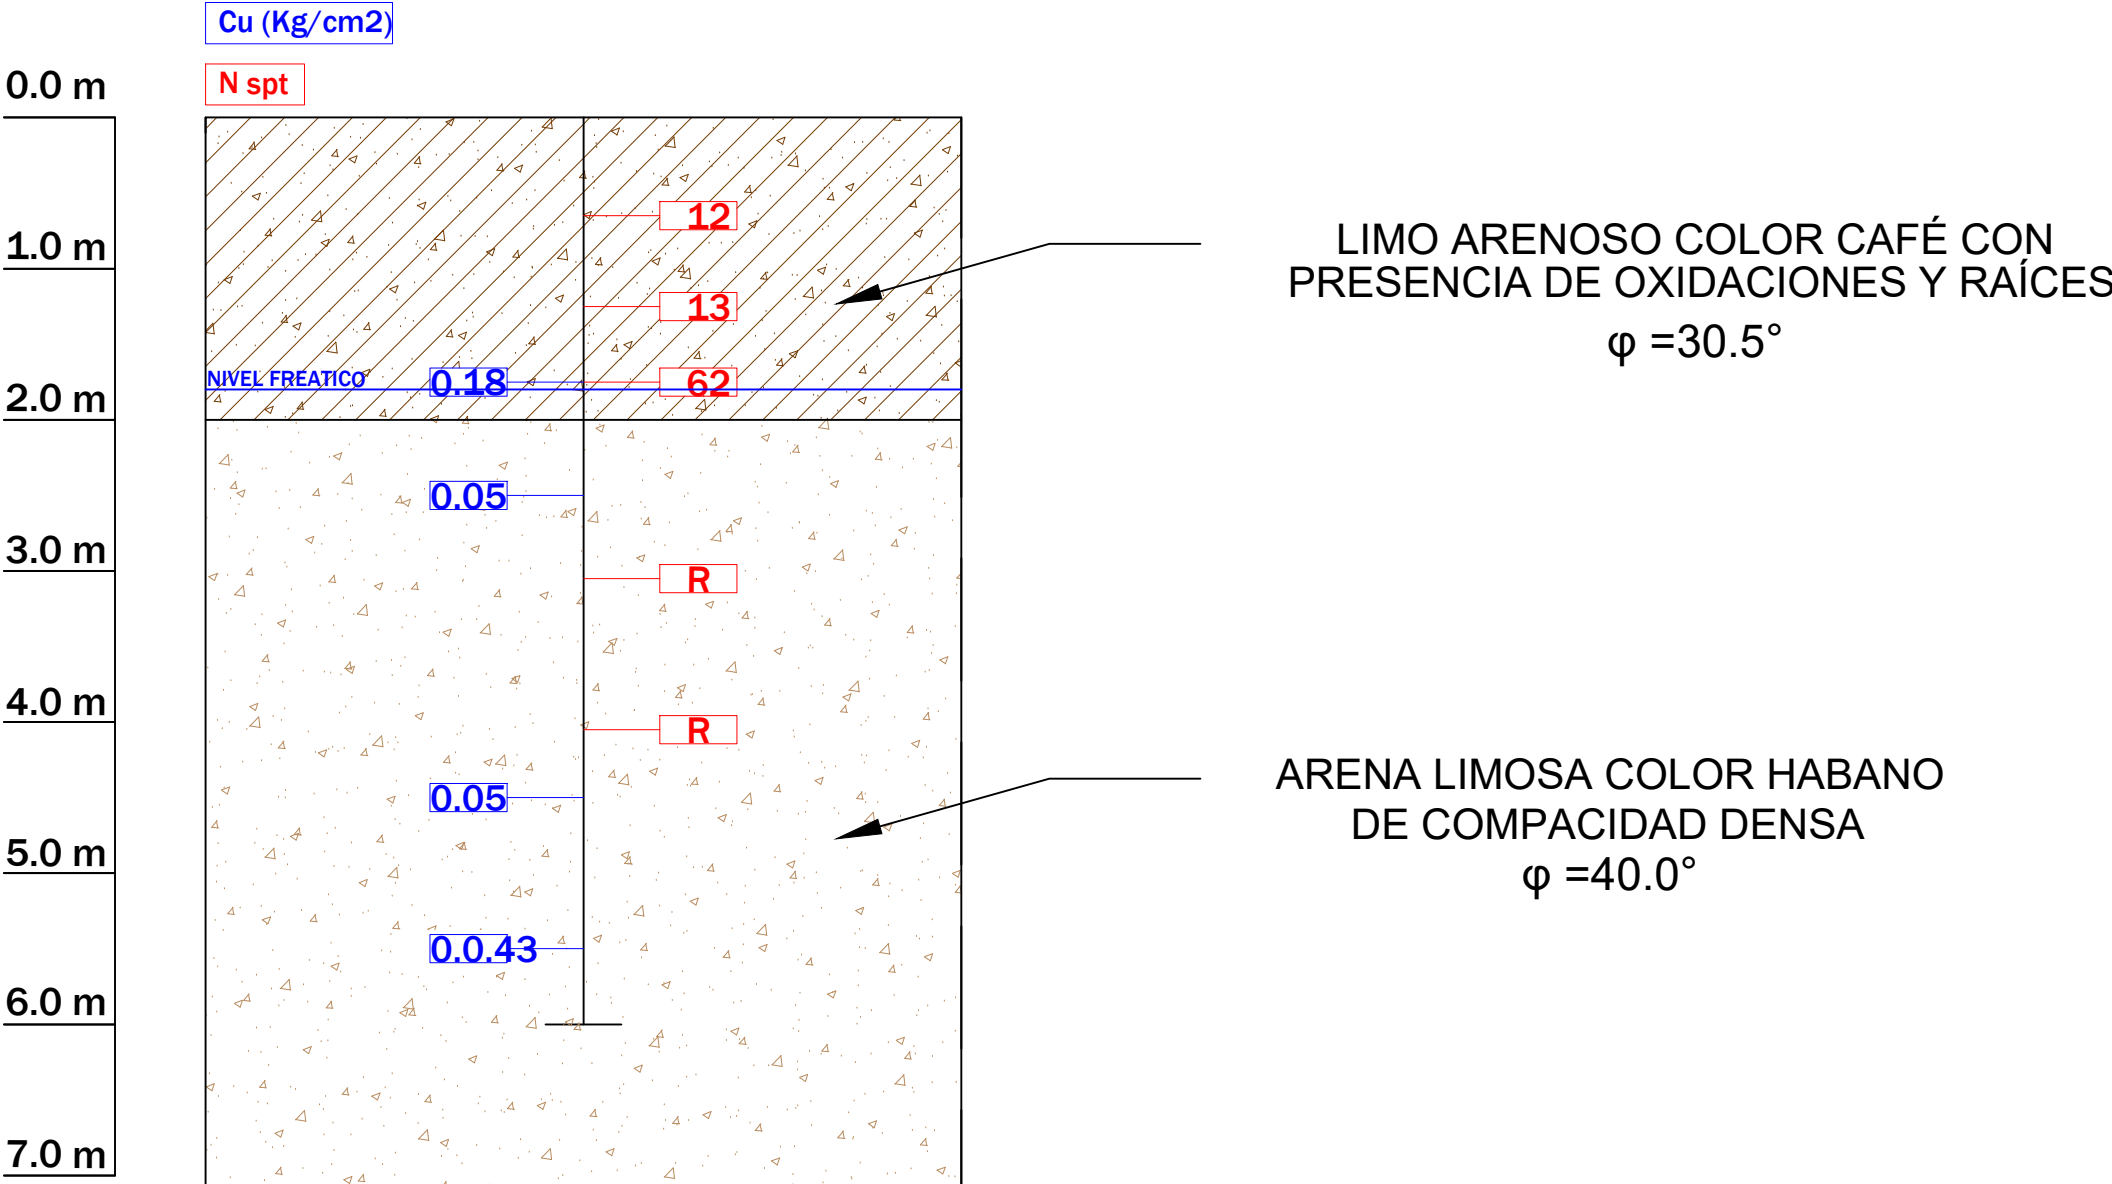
Cu (Kg/cm2)

N spt

0.0 m

1.0 m

2.0 m

3.0 m

4.0 m

5.0 m

6.0 m

7.0 m

12

13

NIVEL FREATICO

0.18

62

0.05

R

R

0.05

0.0.43

LIMO ARENOSO COLOR CAFÉ CON PRESENCIA DE OXIDACIONES Y RAÍCES
φ =30.5°

ARENA LIMOSA COLOR HABANO DE COMPACIDAD DENSA
φ =40.0°